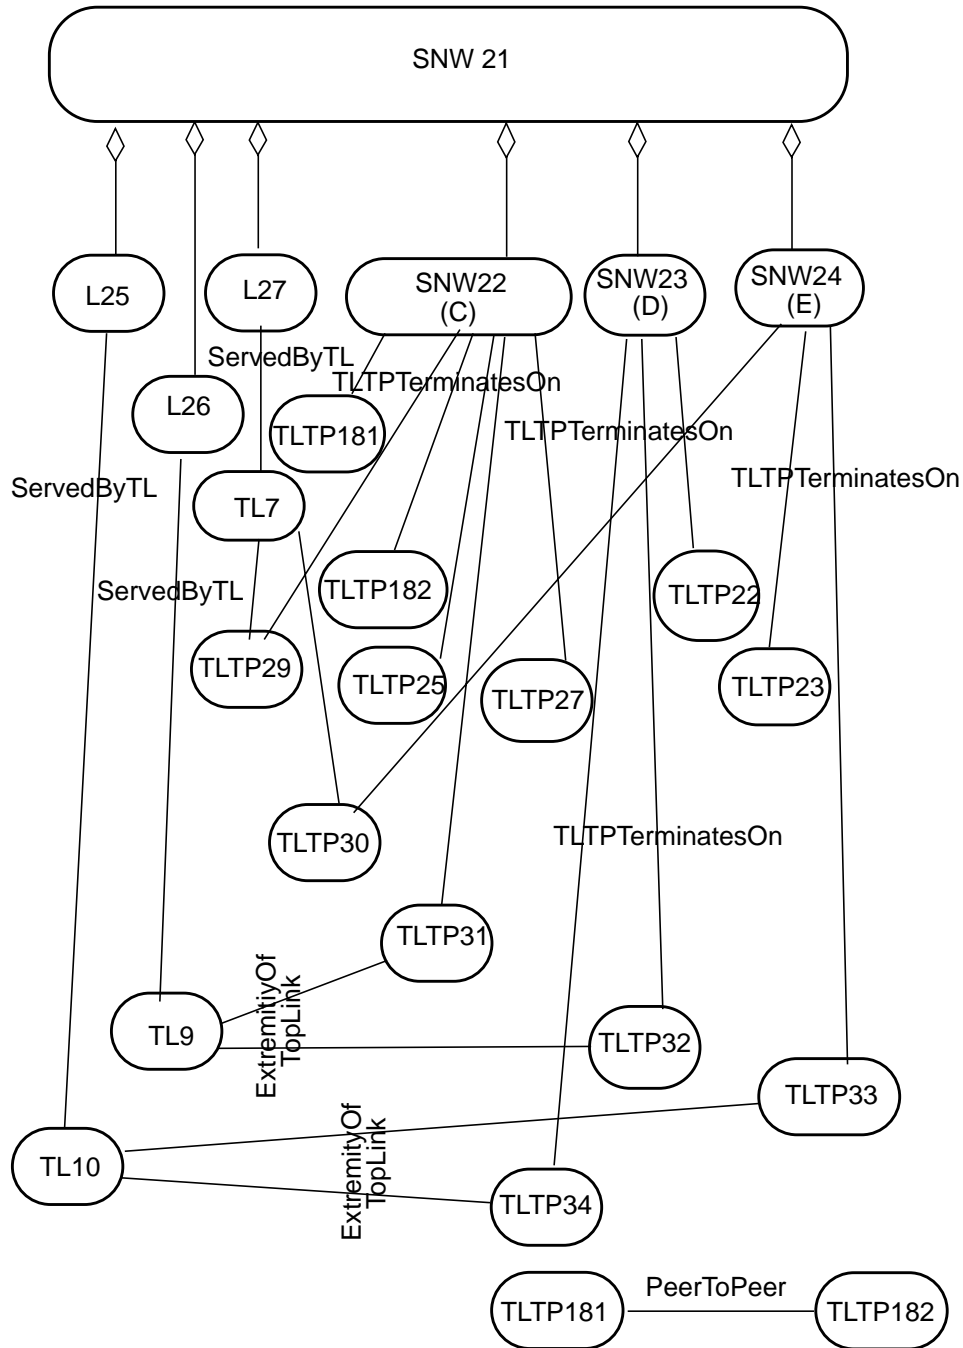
SNW 21

L25

L27

SNW22
(C)

SNW23
(D)

SNW24
(E)

ServedByTL

TLTPTerminatesOn

L26

TLTP181

TLTPTerminatesOn

TLTPTerminatesOn

ServedByTL

TL7

TLTP182

TLTP22

ServedByTL

TLTP29

TLTP25

TLTP27

TLTP23

TLTP30

TLTPTerminatesOn

TLTP31

ExtremitiyOf
TopLink

TL9

TLTP32

TLTP33

ExtremityOf
TopLink

TL10

TLTP34

TLTP181

PeerToPeer

TLTP182